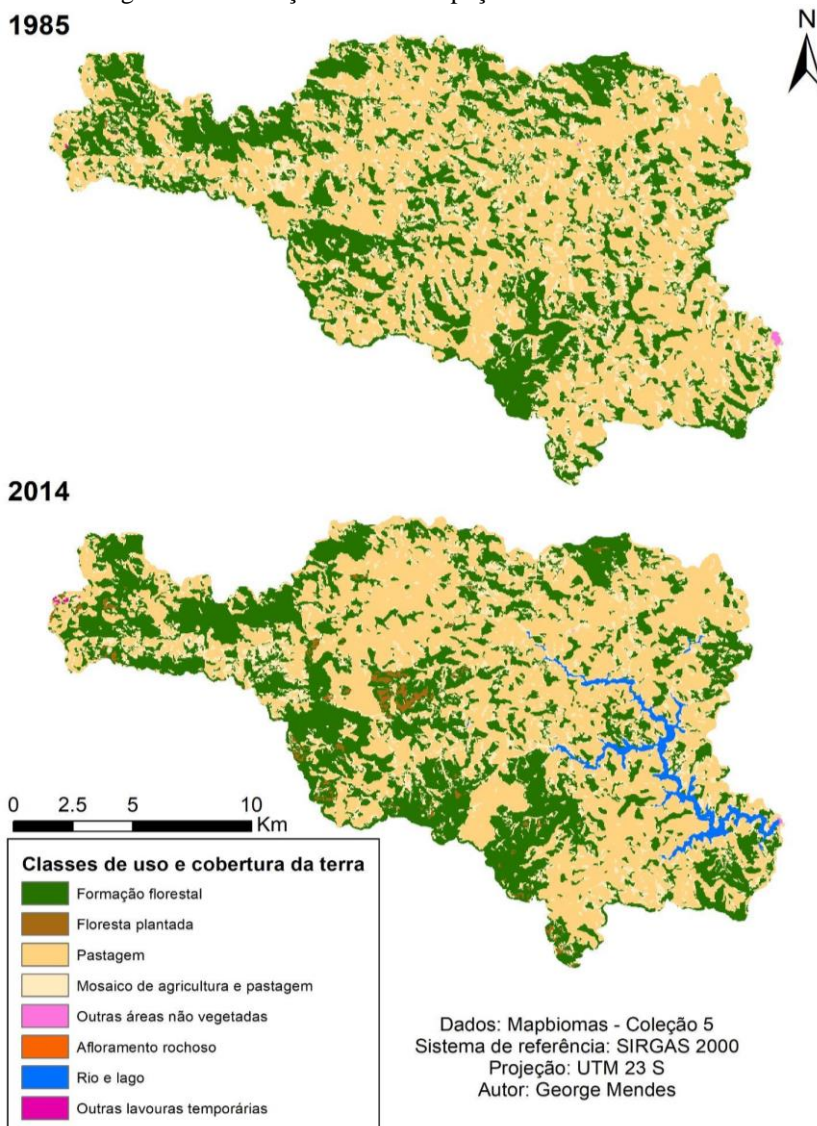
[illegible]

1985

N

2014

0 2.5 5 10 Km

Classes de uso e cobertura da terra

Formação florestal

Floresta plantada

Pastagem

Mosaico de agricultura e pastagem

Outras áreas não vegetadas

Afloramento rochoso

Rio e lago

Outras lavouras temporárias

Dados: Mapbiomas - Coleção 5
Sistema de referência: SIRGAS 2000
Projeção: UTM 23 S
Autor: George Mendes